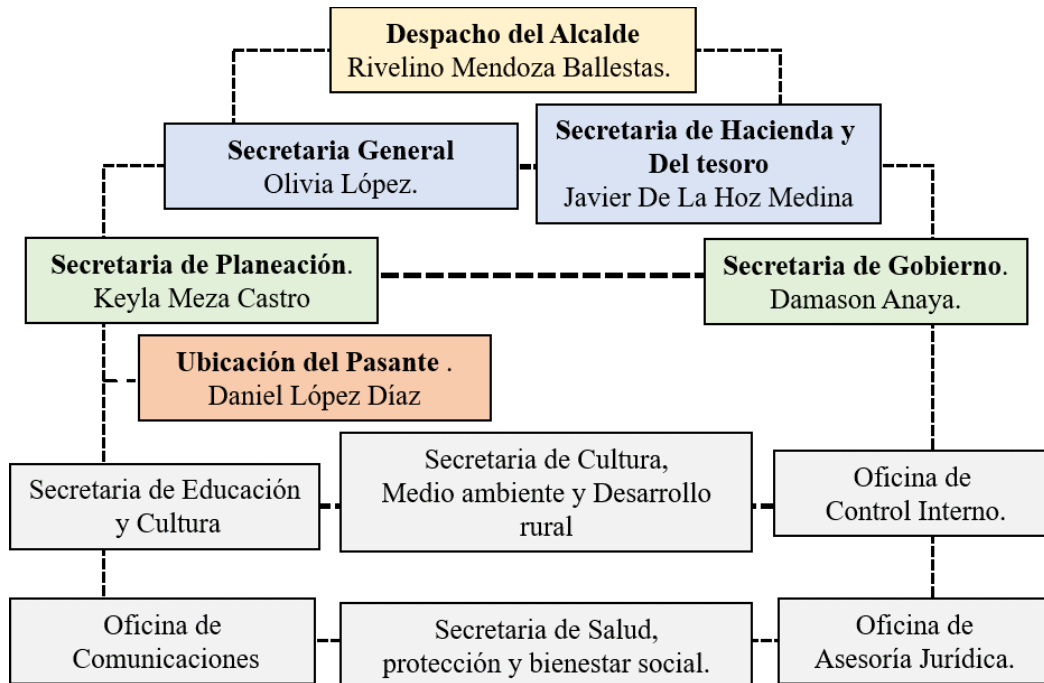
**Despacho del Alcalde**
Rivelino Mendoza Ballestas.

**Secretaria General**
Olivia López.

**Secretaria de Hacienda y Del tesoro**
Javier De La Hoz Medina

**Secretaria de Planeación**.
Keyla Meza Castro

**Secretaria de Gobierno**.
Damason Anaya.

**Ubicación del Pasante** .
Daniel López Díaz

Secretaria de Educación y Cultura

Secretaria de Cultura, Medio ambiente y Desarrollo rural

Oficina de Control Interno.

Oficina de Comunicaciones

Secretaria de Salud, protección y bienestar social.

Oficina de Asesoría Jurídica.